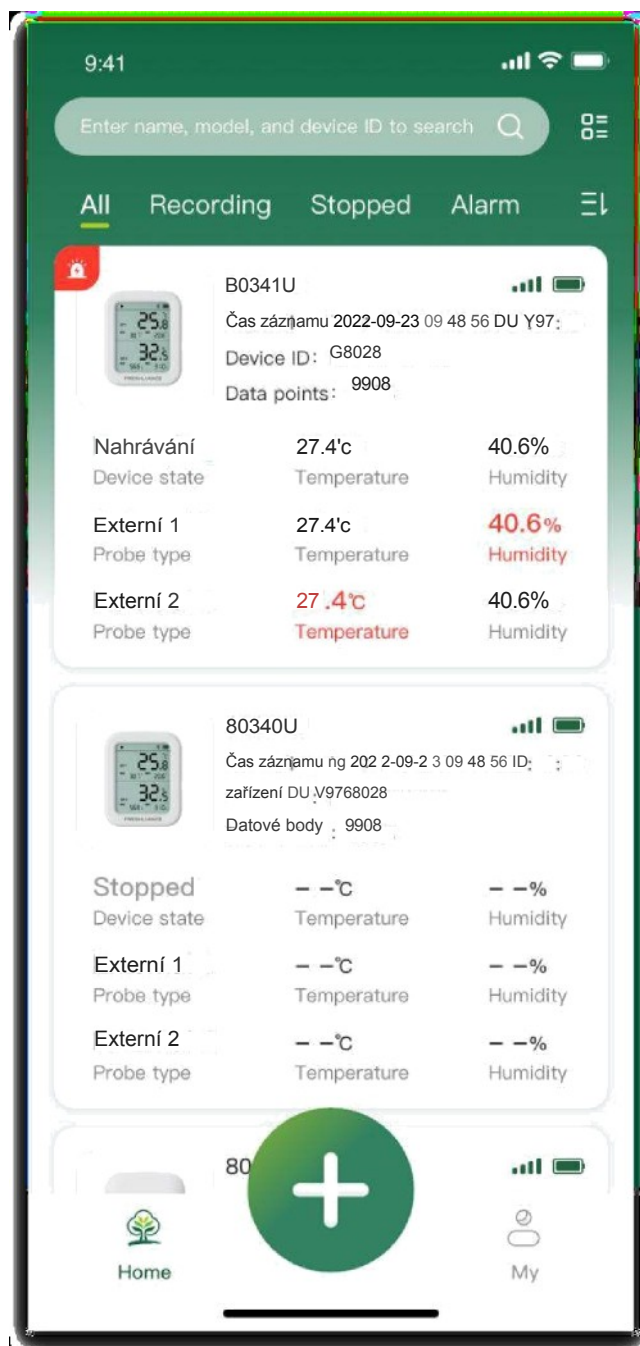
9:41

Enter name, model, and device ID to search

All Recording Stopped Alarm

B0341U

25.8
32.5

Čas záznamu 2022-09-23 09 48 56 DU Y97:

Device ID: G8028

Data points: 9908

| Nahrávání | 27.4'c | 40.6% |
|---|---|---|
| Device state | Temperature | Humidity |
| Externí 1 | 27.4'c | 40.6% |
| Probe type | Temperature | Humidity |
| Externí 2 | 27 .4℃ | 40.6% |
| Probe type | Temperature | Humidity |

80340U

25.8
32.5

Čas záznamu ng 202 2-09-2 3 09 48 56 ID:

zařízení DU V9768028

Datové body : 9908

| Stopped | – –℃ | – –% |
|---|---|---|
| Device state | Temperature | Humidity |
| Externí 1 | – –℃ | – –% |
| Probe type | Temperature | Humidity |
| Externí 2 | – –℃ | – –% |
| Probe type | Temperature | Humidity |

80

Home

My